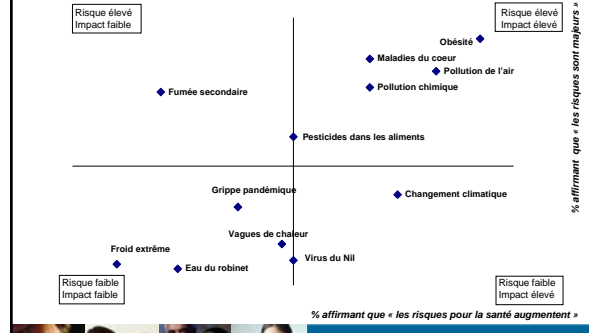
Risque élevé
Impact faible

Risque élevé
Impact élevé

Obésité

Maladies du coeur

Pollution de l'air

Pollution chimique

Fumée secondaire

Pesticides dans les aliments

Grippe pandémique

Changement climatique

Vagues de chaleur

Froid extrême

Virus du Nil

Eau du robinet

Risque faible
Impact faible

Risque faible
Impact élevé

% affirmant que « les risques sont majeurs »

% affirmant que « les risques pour la santé augmentent »